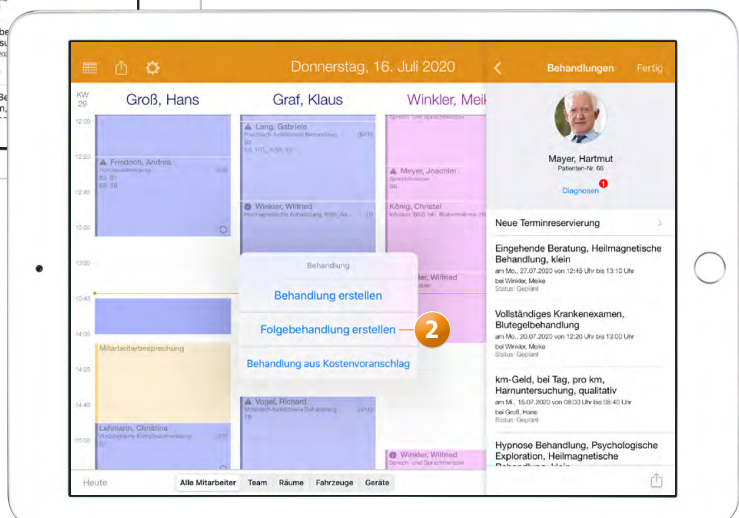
Donnerstag, 16. Juli 2020

Behandlungen Fertig

KW 29

Groß, Hans

Graf, Klaus

Winkler, Meike

12:00

12:30

12:45

13:00

13:40

14:00

14:20

14:40

15:00

Lang, Gabriele

Friedrich, Andreas

Meyer, Joachim

Winkler, Wilfried

König, Christel

Winkler, Wilfried

Mitarbeiterbesprechung

Vogel, Richard

Lehmann, Christina

Winkler, Wilfried

Behandlung

Behandlung erstellen

Folgebehandlung erstellen

2

Behandlung aus Kostenvoranschlag

Mayer, Hartmut
Patienten-Nr. 68

Diagnosen 1

Neue Terminreservierung

Eingehende Beratung, Heilmagnetische Behandlung, klein
am Mo., 27.07.2020 von 12:45 Uhr bis 13:10 Uhr
bei Winkler, Meike
Status: Geplant

Vollständiges Krankenexamen, Blutegelbehandlung
am Mo., 20.07.2020 von 12:20 Uhr bis 13:00 Uhr
bei Winkler, Meike
Status: Geplant

km-Geld, bei Tag, pro km, Harnuntersuchung, qualitativ
am Mi., 15.07.2020 von 08:00 Uhr bis 08:40 Uhr
bei Groß, Hans
Status: Geplant

Hypnose Behandlung, Psychologische Exploration, Heilmagnetische Behandlung, klein

Heute

Alle Mitarbeiter

Team

Räume

Fahrzeuge

Geräte